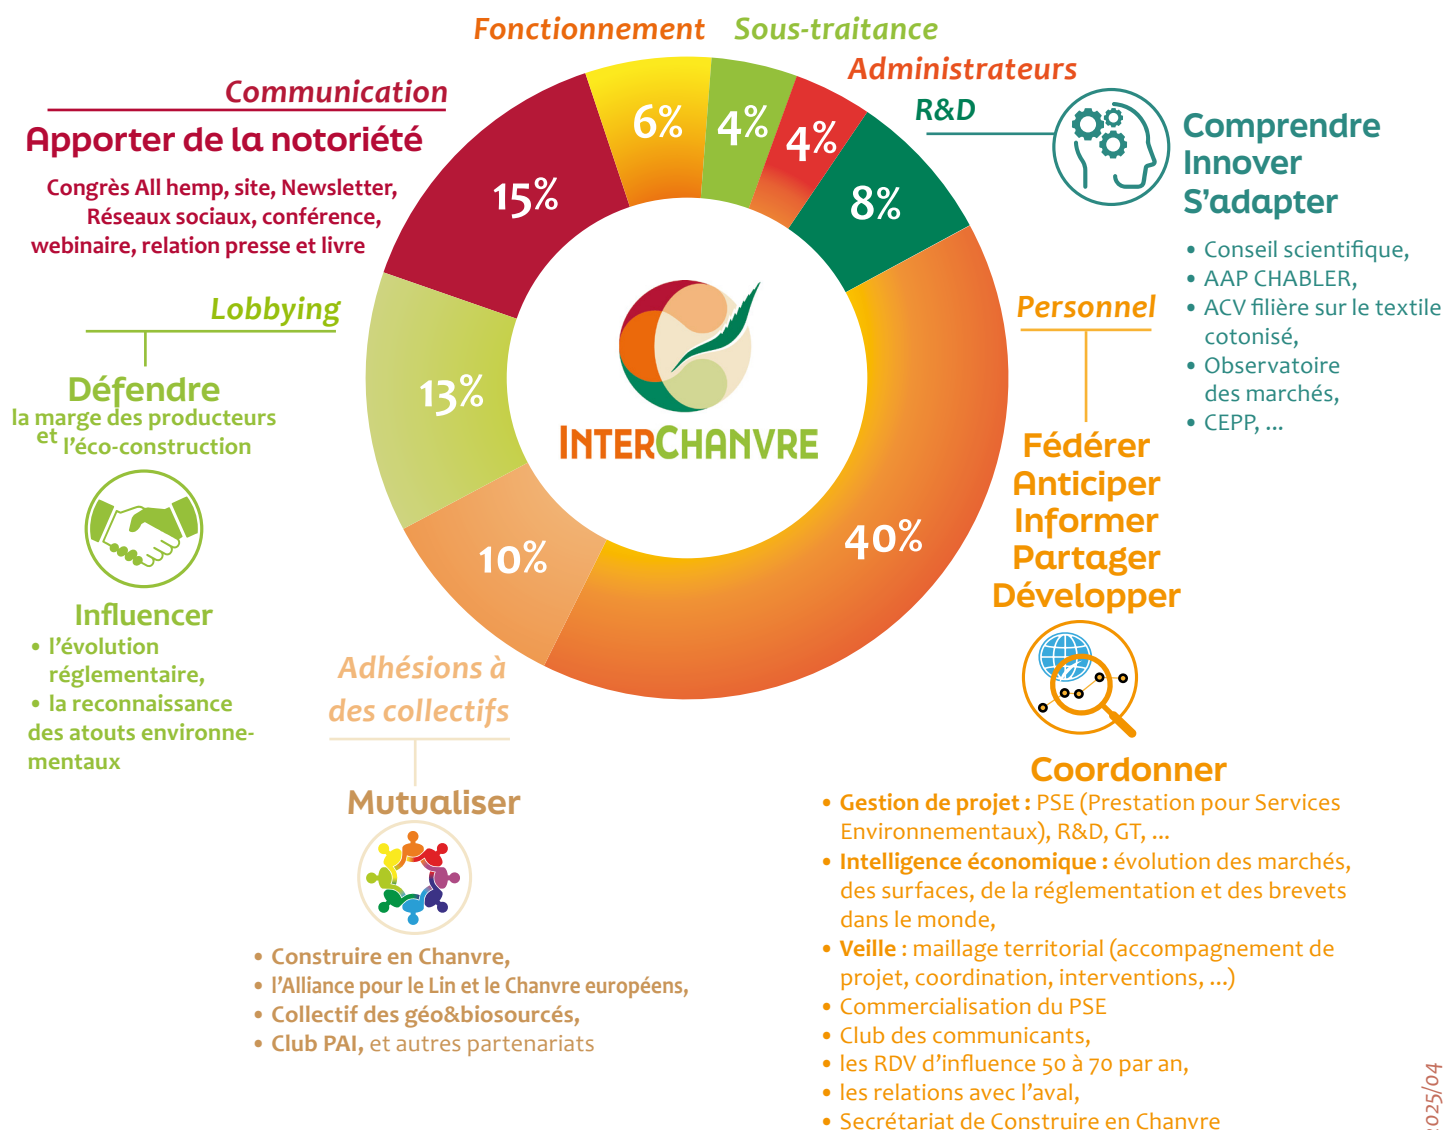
Fonctionnement
Sous-traitance
Administrateurs
Communication
Apporter de la notoriété
Congrès All hemp, site, Newsletter, Réseaux sociaux, conférence, webinaire, relation presse et livre

6%
4%
4%
R&D
8%
15%
13%
10%
40%

Comprendre
Innover
S'adapter
• Conseil scientifique,
• AAP CHABLER,
• ACV filière sur le textile cotonisé,
• Observatoire des marchés,
• CEPP, ...

Lobbying
Défendre
la marge des producteurs et l'éco-construction

INTERCHANVRE

Personnel
Fédérer
Anticiper
Informer
Partager
Développer

Influencer
• l'évolution réglementaire,
• la reconnaissance des atouts environnementaux

Adhésions à des collectifs
Mutualiser
• Construire en Chanvre,
• l'Alliance pour le Lin et le Chanvre européens,
• Collectif des géo&biosourcés,
• Club PAI, et autres partenariats

Coordonner
• Gestion de projet : PSE (Prestation pour Services Environnementaux), R&D, GT, ...
• Intelligence économique : évolution des marchés, des surfaces, de la réglementation et des brevets dans le monde,
• Veille : maillage territorial (accompagnement de projet, coordination, interventions, ...)
• Commercialisation du PSE
• Club des communicants,
• les RDV d'influence 50 à 70 par an,
• les relations avec l'aval,
• Secrétariat de Construire en Chanvre

025/04